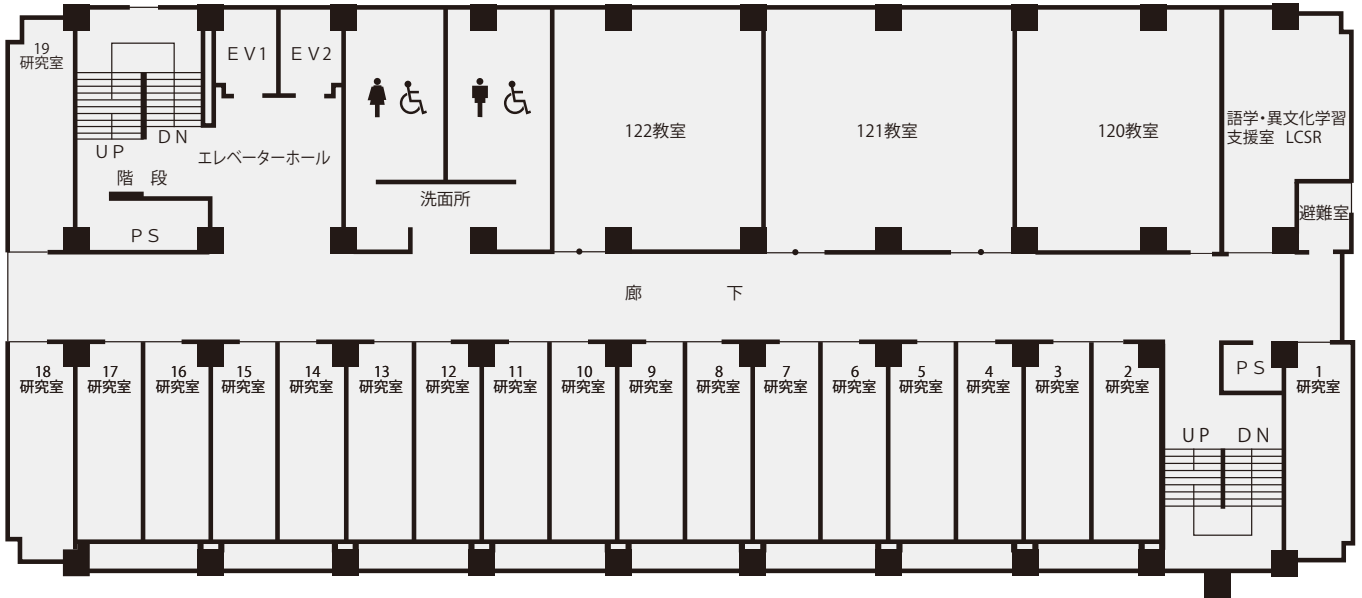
19
研究室

UP DN
階 段
PS

EV1 EV2
エレベーターホール

洗面所

122教室

121教室

120教室

語学・異文化学習
支援室 LCSR

避難室

廊 下

18
研究室
17
研究室
16
研究室
15
研究室
14
研究室
13
研究室
12
研究室
11
研究室
10
研究室
9
研究室
8
研究室
7
研究室
6
研究室
5
研究室
4
研究室
3
研究室
2
研究室

PS
UP DN

1
研究室